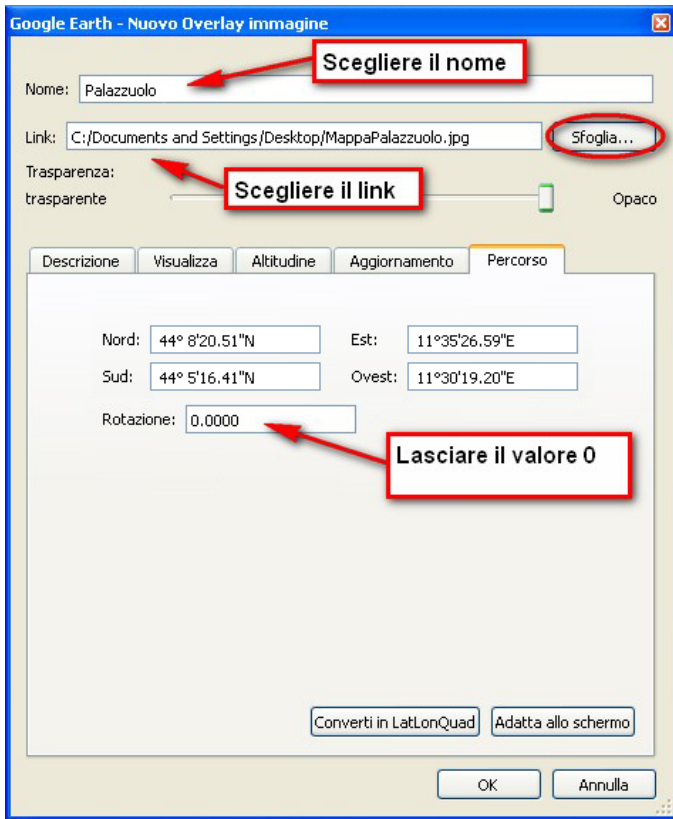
Google Earth - Nuovo Overlay immagine

Scegliere il nome

Nome: Palazzuolo

Link: C:/Documents and Settings/Desktop/MappaPalazzuolo.jpg

Sfoglia...

Trasparenza:

trasparente

Scegliere il link

Opaco

Descrizione | Visualizza | Altitudine | Aggiornamento | Percorso

Nord: 44° 8'20.51"N

Est: 11°35'26.59"E

Sud: 44° 5'16.41"N

Ovest: 11°30'19.20"E

Rotazione: 0.0000

Lasciare il valore 0

Converti in LatLonQuad

Adatta allo schermo

OK

Annulla